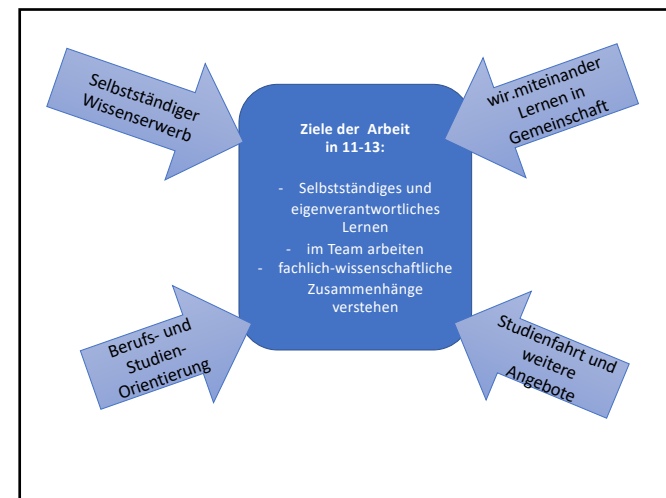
Selbstständiger Wissenserwerb

wir.miteinander Lernen in Gemeinschaft

Ziele der Arbeit in 11-13:

- Selbstständiges und eigenverantwortliches Lernen
- im Team arbeiten
- fachlich-wissenschaftliche Zusammenhänge verstehen

Berufs- und Studien-Orientierung

Studienfahrt und weitere Angebote